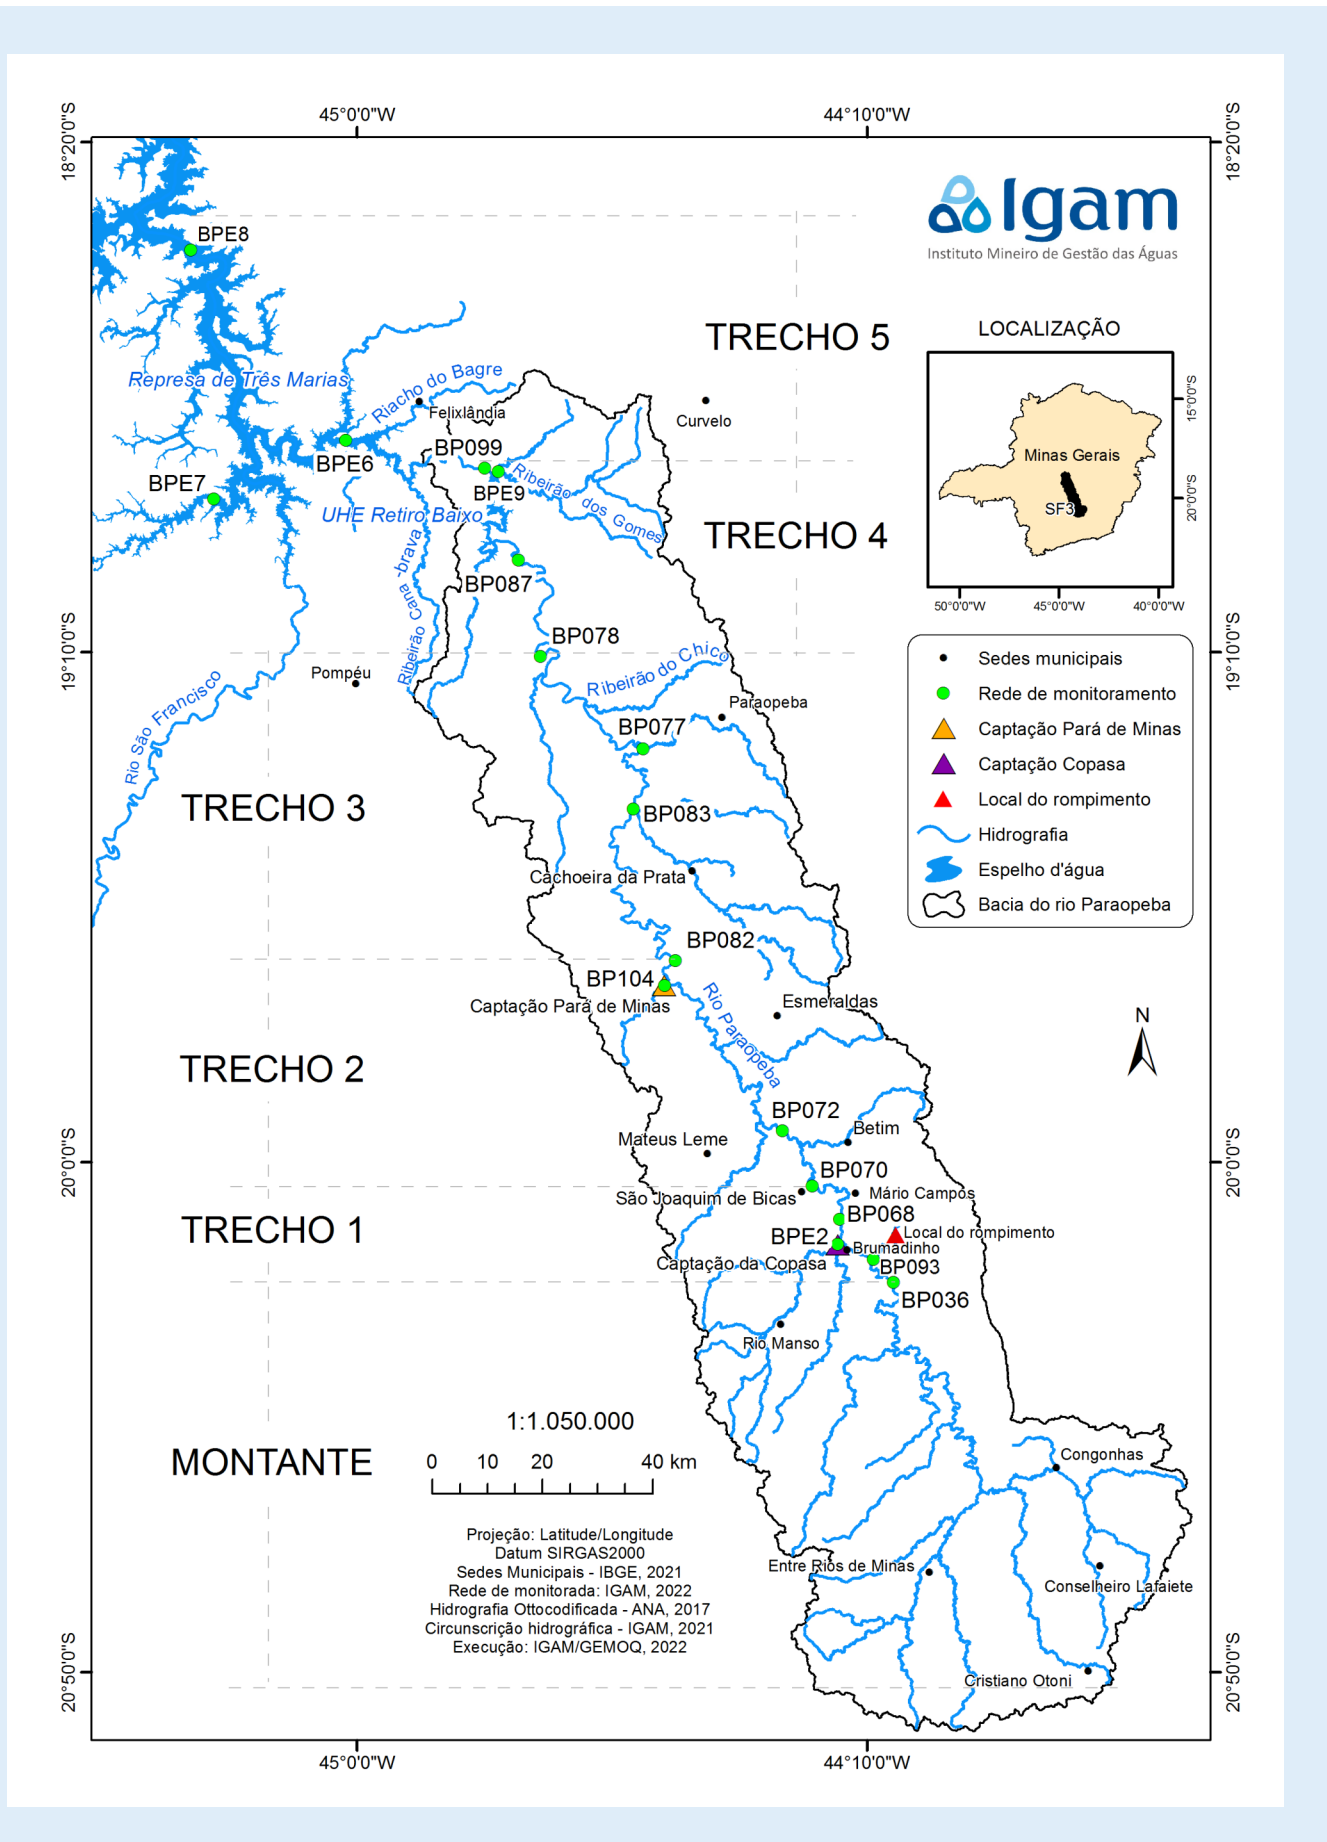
45°0'0"W
44°10'0"W
18°20'0"S
18°20'0"S

Igam
Instituto Mineiro de Gestão das Águas

LOCALIZAÇÃO
Minas Gerais
SF3
15°0'0"S
20°0'0"S
50°0'0"W
45°0'0"W
40°0'0"W

TRECHO 5
TRECHO 4
TRECHO 3
TRECHO 2
TRECHO 1
MONTANTE

BPE8
Represa de Três Marias
Riacho do Bagre
Felixlândia
Curvelo
BP099
BPE6
BPE9
Ribeirão dos Gomes
BPE7
UHE Retiro Baixo
Ribeirão Cana -brava
BP087
BP078
Ribeirão do Chico
Pompéu
Rio São Francisco
Paraopeba
BP077
BP083
Cachoeira da Prata
BP082
BP104
Captação Pará de Minas
Rio Paraopeba
Esmeraldas
BP072
Betim
Mateus Leme
BP070
Mário Campos
São Joaquim de Bicas
BP068
Local do rompimento
BPE2
Brumadinho
Captação da Copasa
BP093
BP036
Rio Manso
Congonhas
Entre Rios de Minas
Conselheiro Lafaiete
Cristiano Otoni

19°10'0"S
19°10'0"S
20°0'0"S
20°0'0"S
20°50'0"S
20°50'0"S

Sedes municipais
Rede de monitoramento
Captação Pará de Minas
Captação Copasa
Local do rompimento
Hidrografia
Espelho d'água
Bacia do rio Paraopeba

N

1:1.050.000
0 10 20 40 km

Projeção: Latitude/Longitude
Datum SIRGAS2000
Sedes Municipais - IBGE, 2021
Rede de monitorada: IGAM, 2022
Hidrografia Ottocodificada - ANA, 2017
Circunscrição hidrográfica - IGAM, 2021
Execução: IGAM/GEMOQ, 2022

45°0'0"W
44°10'0"W